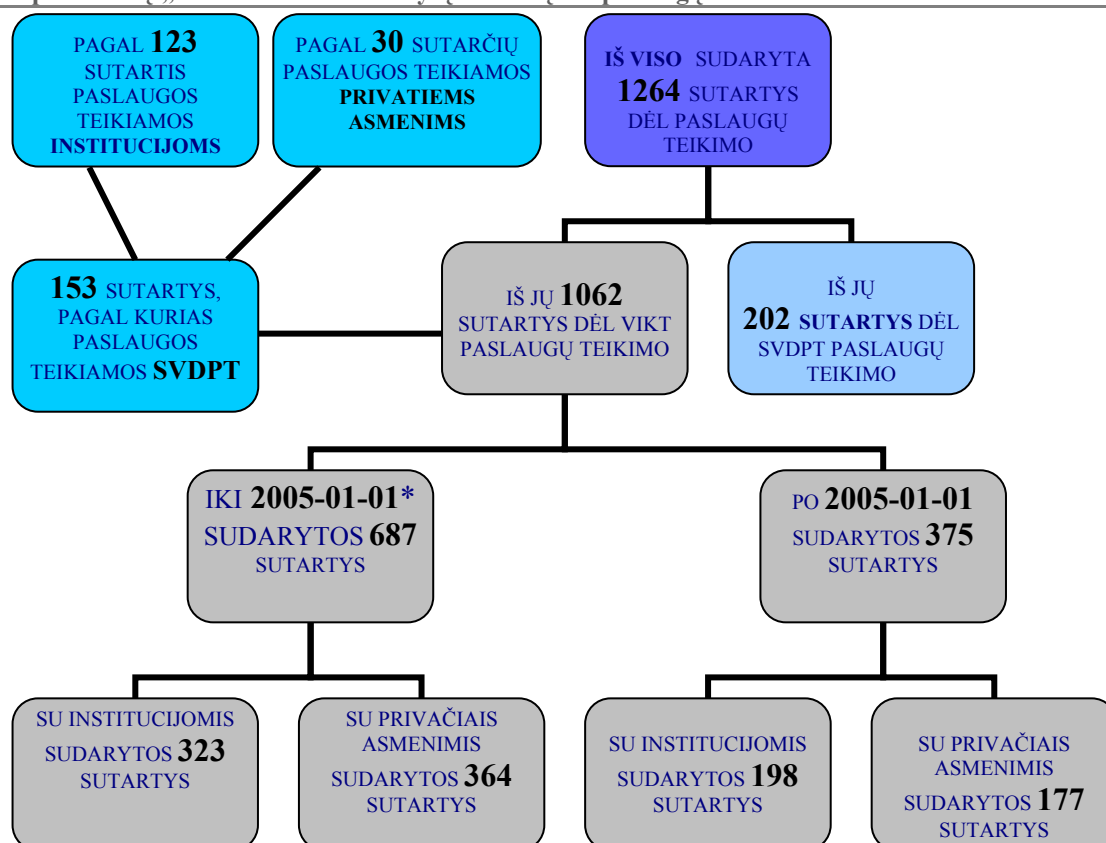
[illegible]

PAGAL 123 SUTARTIS PASLAUGOS TEIKIAMOS INSTITUCIJOMS

PAGAL 30 SUTARČIŲ PASLAUGOS TEIKIAMOS PRIVATIEMS ASMENIMS

IŠ VISO SUDARYTA 1264 SUTARTYS DĖL PASLAUGŲ TEIKIMO

153 SUTARTYS, PAGAL KURIAS PASLAUGOS TEIKIAMOS SVDPT

IŠ JŲ 1062 SUTARTYS DĖL VIKT PASLAUGŲ TEIKIMO

IŠ JŲ 202 SUTARTYS DĖL SVDPT PASLAUGŲ TEIKIMO

IKI 2005-01-01* SUDARYTOS 687 SUTARTYS

PO 2005-01-01 SUDARYTOS 375 SUTARTYS

SU INSTITUCIJOMIS SUDARYTOS 323 SUTARTYS

SU PRIVAČIAIS ASMENIMIS SUDARYTOS 364 SUTARTYS

SU INSTITUCIJOMIS SUDARYTOS 198 SUTARTYS

SU PRIVAČIAIS ASMENIMIS SUDARYTOS 177 SUTARTYS